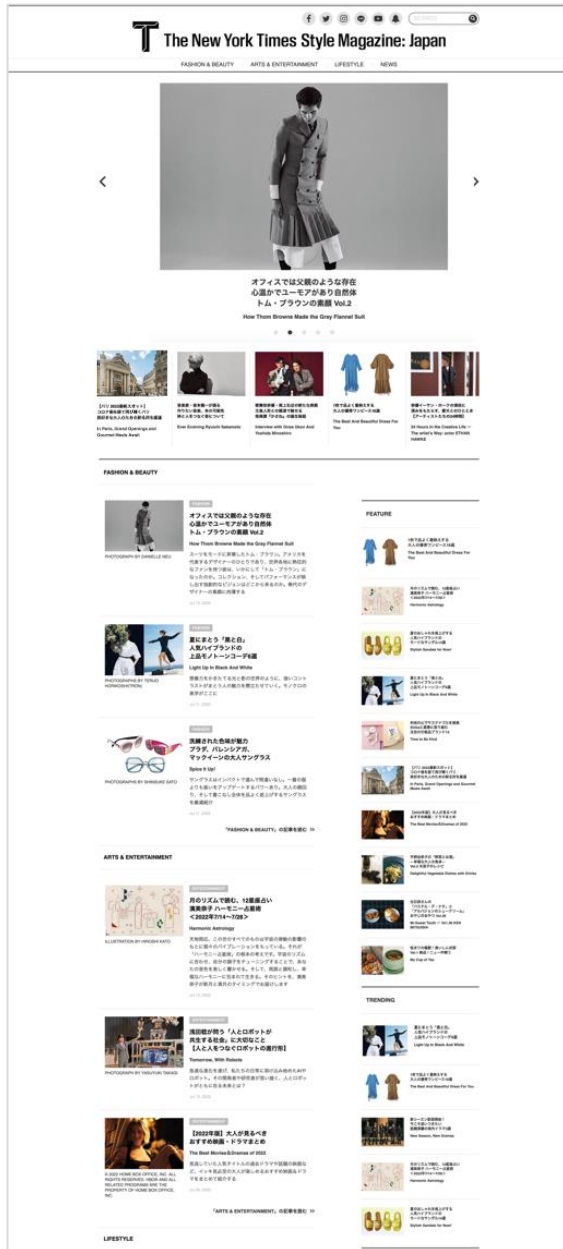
The New York Times Style Magazine: Japan

FASHION & BEAUTY　ARTS & ENTERTAINMENT　LIFESTYLE　NEWS

オフィスでは父親のような存在
心温かでユーモアがあり自然体
トム・ブラウンの素顔 Vol.2

How Thom Browne Made the Gray Flannel Suit

In Paris, Grand Openings and Gourmet Meals Await

Ever Evolving Ryuichi Sakamoto

Interview with Oriza Okuri And Yoshida Mitsuhiro

The Best And Beautiful Dress For You

24 Hours in the Creative Life — The artist's Way: actor ETHAN HAWKE

FASHION & BEAUTY

オフィスでは父親のような存在
心温かでユーモアがあり自然体
トム・ブラウンの素顔 Vol.2

How Thom Browne Made the Gray Flannel Suit

PHOTOGRAPH BY DANIELLE LEVITT

夏にまとう「黒と白」
人気ハイブランドの
上品モノトーンコーデ6選

Light Up In Black And White

洗練された色味が魅力
プラダ、バレンシアガ、
マックイーンの大人サングラス

Spice It Up!

「FASHION & BEAUTY」の記事を読む

ARTS & ENTERTAINMENT

月のリズムで読む、12星座占い
満東祥子 ハーモニー占星術
＜2022年7月14〜7月28＞

Harmonic Astrology

ILLUSTRATION BY HIROSHI KATO

浅田稔が問う「人とロボットが
共生する社会」に大切なこと
【人と人をつなぐロボットの進行形】

Tomorrow, With Robots

PHOTOGRAPH BY YASUYUKI TAKAGI

【2022年版】大人が見るべき
おすすめ映画・ドラマまとめ

The Best Movies&Dramas of 2022

「ARTS & ENTERTAINMENT」の記事を読む

LIFESTYLE

FEATURE

The Best And Beautiful Dress For You

Harmonic Astrology

Stylish Sandals for Now!

Light Up In Black And White

Time to Be Cool

In Paris, Grand Openings and Gourmet Meals Await

The Best Movies&Dramas of 2022

Delightful Vegetable Dishes with Drinks

My Cup of Tea

TRENDING

Light Up In Black And White

The Best And Beautiful Dress For You

New Season, New Dramas

Harmonic Astrology

Stylish Sandals for Now!